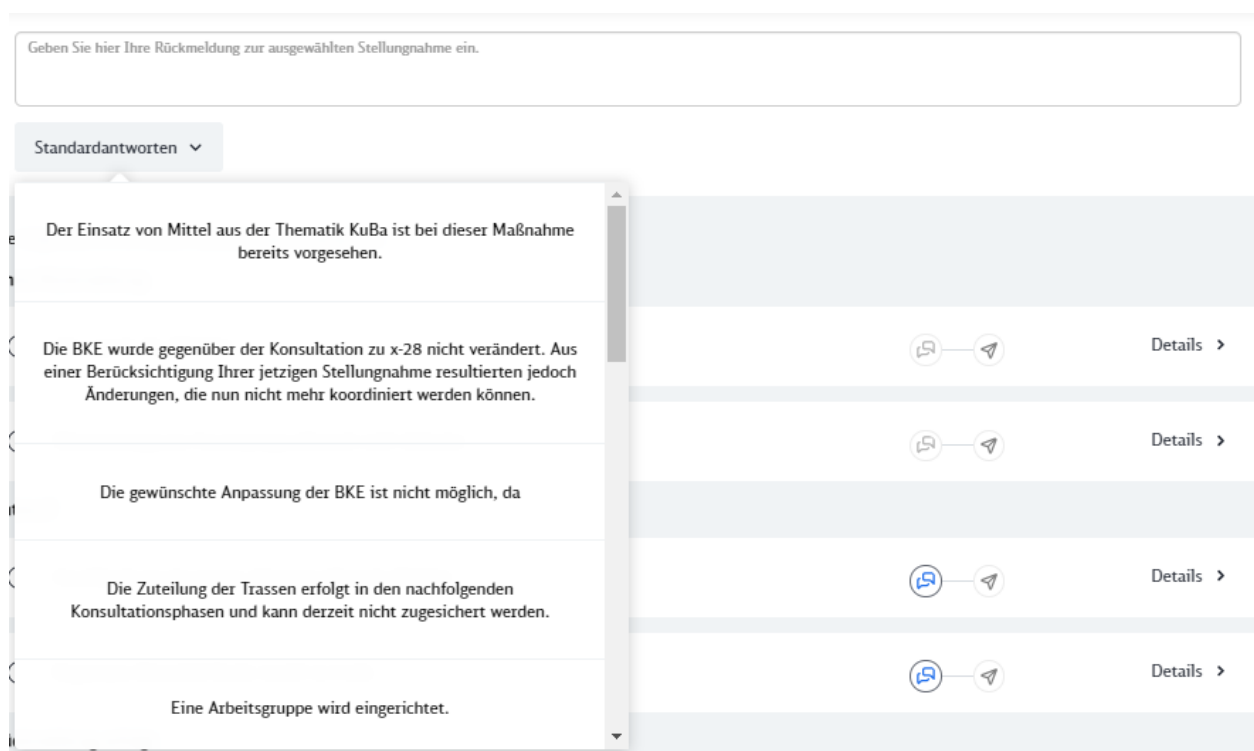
Geben Sie hier Ihre Rückmeldung zur ausgewählten Stellungnahme ein.

Standardantworten

Der Einsatz von Mittel aus der Thematik KuBa ist bei dieser Maßnahme bereits vorgesehen.

Die BKE wurde gegenüber der Konsultation zu x-28 nicht verändert. Aus einer Berücksichtigung Ihrer jetzigen Stellungnahme resultierten jedoch Änderungen, die nun nicht mehr koordiniert werden können.

Die gewünschte Anpassung der BKE ist nicht möglich, da

Die Zuteilung der Trassen erfolgt in den nachfolgenden Konsultationsphasen und kann derzeit nicht zugesichert werden.

Eine Arbeitsgruppe wird eingerichtet.

Details

Details

Details

Details